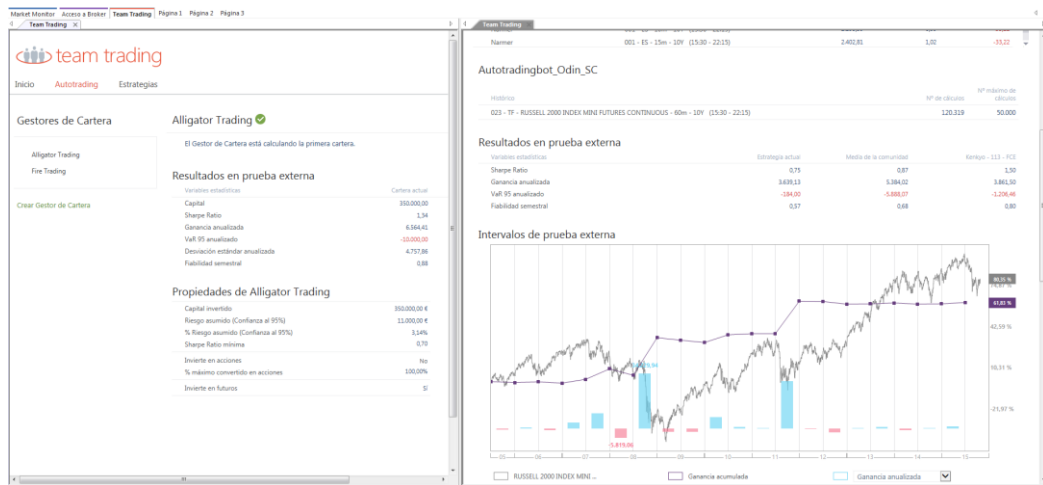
Market Monitor Acceso a Broker Team Trading Página 1 Página 2 Página 3

Team Trading ×

team trading

Inicio Autotrading Estrategias

Gestores de Cartera

Alligator Trading
Fire Trading

Crear Gestor de Cartera

Alligator Trading

El Gestor de Cartera está calculando la primera cartera.

Resultados en prueba externa

| Variables estadísticas | Cartera actual |
|---|---|
| Capital | 350.000,00 |
| Sharpe Ratio | 1,34 |
| Ganancia anualizada | 6.564,41 |
| VaR 95 anualizado | -10.000,00 |
| Desviación estándar anualizada | 4.757,86 |
| Fiabilidad semestral | 0,88 |

Propiedades de Alligator Trading

| | |
|---|---|
| Capital invertido | 350.000,00 € |
| Riesgo asumido (Confianza al 95%) | 11.000,00 € |
| % Riesgo asumido (Confianza al 95%) | 3,14% |
| Sharpe Ratio mínima | 0,70 |
| Invierte en acciones | No |
| % máximo convertido en acciones | 100,00% |
| Invierte en futuros | Sí |

Team Trading

| Narmer | 001 - ES - 15m - 10Y (15:30 - 22:15) | 2.402,81 | 1,02 | -53,22 |
|---|---|---|---|---|

Autotradingbot_Odin_SC

| Histórico | Nº de cálculos | Nº máximo de cálculos |
|---|---|---|
| 023 - TF - RUSSELL 2000 INDEX MINI FUTURES CONTINUOUS - 60m - 10Y (15:30 - 22:15) | 120.319 | 50.000 |

Resultados en prueba externa

| Variables estadísticas | Estrategia actual | Media de la comunidad | Kemeyo - 113 - FCE |
|---|---|---|---|
| Sharpe Ratio | 0,75 | 0,87 | 1,50 |
| Ganancia anualizada | 3.639,13 | 5.384,02 | 3.861,50 |
| VaR 95 anualizado | -184,00 | -5.888,07 | -1.206,46 |
| Fiabilidad semestral | 0,57 | 0,68 | 0,80 |

Intervalos de prueba externa

90,35 %
61,83 %
42,59 %
10,31 %
-21,97 %
-5.815,00
05 06 07 08 09 10 11 12 13 14 15

RUSSELL 2000 INDEX MINI ... Ganancia acumulada Ganancia anualizada